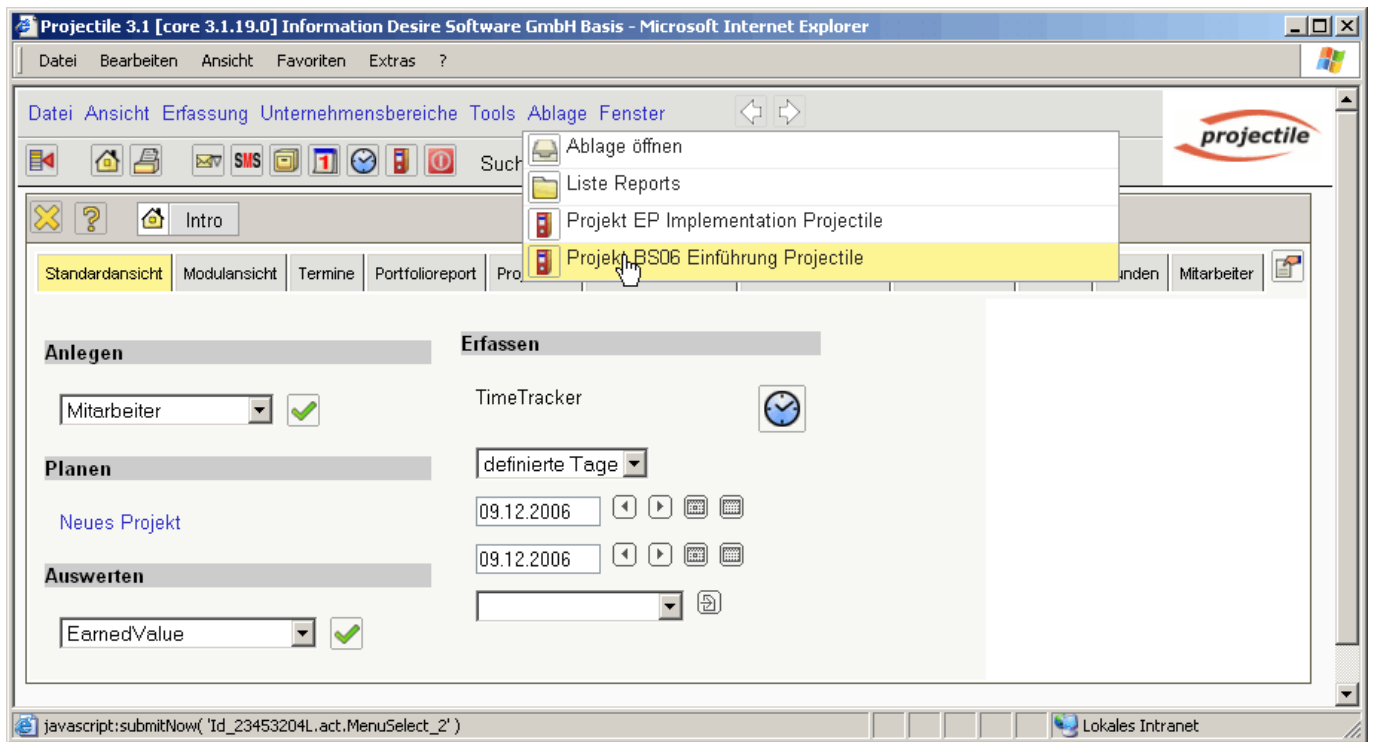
Projectile 3.1 [core 3.1.19.0] Information Desire Software GmbH Basis - Microsoft Internet Explorer

Datei Bearbeiten Ansicht Favoriten Extras ?

Datei Ansicht Erfassung Unternehmensbereiche Tools Ablage Fenster

projectile

SMS 1 Such

Ablage öffnen
Liste Reports
Projekt EP Implementation Projectile
Projekt BS06 Einführung Projectile

Intro

Standardansicht | Modulansicht | Termine | Portfolioreport | Pro | unden | Mitarbeiter

Anlegen

Mitarbeiter

Planen

Neues Projekt

Auswerten

EarnedValue

Erfassen

TimeTracker

definierte Tage

09.12.2006

09.12.2006

javascript:submitNow( 'Id_23453204L.act.MenuSelect_2' )

Lokales Intranet